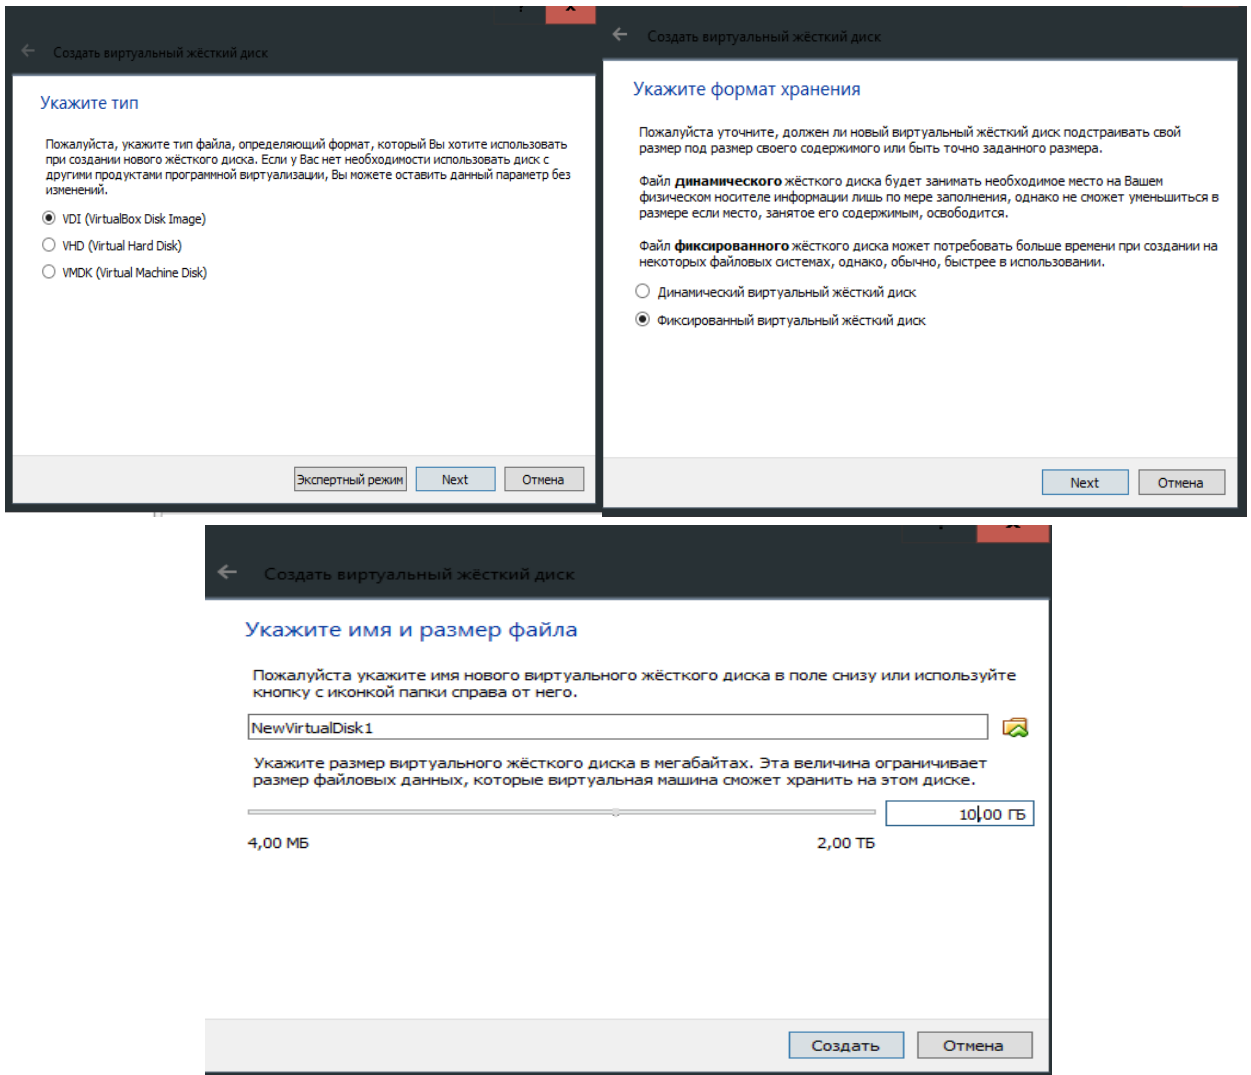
Создать виртуальный жёсткий диск

Укажите тип

Пожалуйста, укажите тип файла, определяющий формат, который Вы хотите использовать при создании нового жёсткого диска. Если у Вас нет необходимости использовать диск с другими продуктами программной виртуализации, Вы можете оставить данный параметр без изменений.

VDI (VirtualBox Disk Image)

VHD (Virtual Hard Disk)

VMDK (Virtual Machine Disk)

Экспертный режим Next Отмена

Создать виртуальный жёсткий диск

Укажите формат хранения

Пожалуйста уточните, должен ли новый виртуальный жёсткий диск подстраивать свой размер под размер своего содержимого или быть точно заданного размера.

Файл **динамического** жёсткого диска будет занимать необходимое место на Вашем физическом носителе информации лишь по мере заполнения, однако не сможет уменьшиться в размере если место, занятое его содержимым, освободится.

Файл **фиксированного** жёсткого диска может потребовать больше времени при создании на некоторых файловых системах, однако, обычно, быстрее в использовании.

Динамический виртуальный жёсткий диск

Фиксированный виртуальный жёсткий диск

Next Отмена

Создать виртуальный жёсткий диск

Укажите имя и размер файла

Пожалуйста укажите имя нового виртуального жёсткого диска в поле снизу или используйте кнопку с иконкой папки справа от него.

NewVirtualDisk1

Укажите размер виртуального жёсткого диска в мегабайтах. Эта величина ограничивает размер файловых данных, которые виртуальная машина сможет хранить на этом диске.

10,00 ГБ

4,00 МБ 2,00 ТБ

Создать Отмена